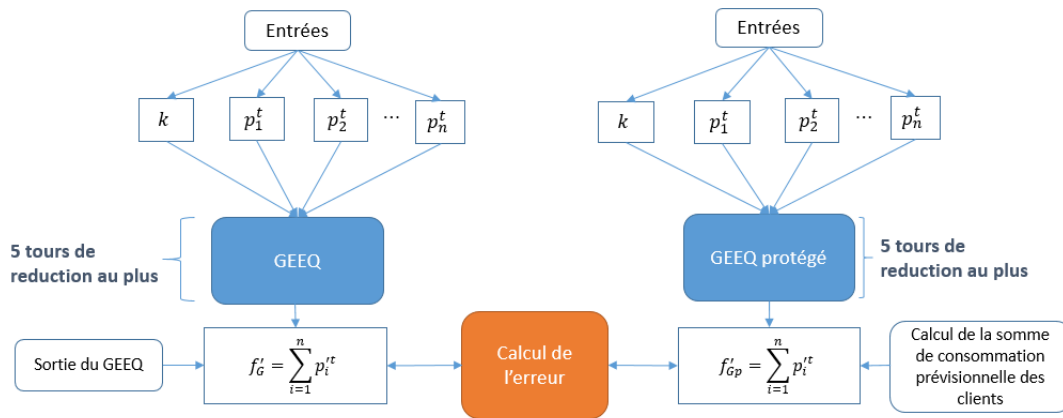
Entrées

$k$ $p_1^t$ $p_2^t$ ⋯ $p_n^t$

5 tours de reduction au plus

GEEQ

Sortie du GEEQ

$f'_G = \sum_{i=1}^{n} p_i'^t$

Calcul de l'erreur

Entrées

$k$ $p_1^t$ $p_2^t$ ⋯ $p_n^t$

GEEQ protégé

5 tours de reduction au plus

$f'_{Gp} = \sum_{i=1}^{n} p_i'^t$

Calcul de la somme de consommation prévisionnelle des clients